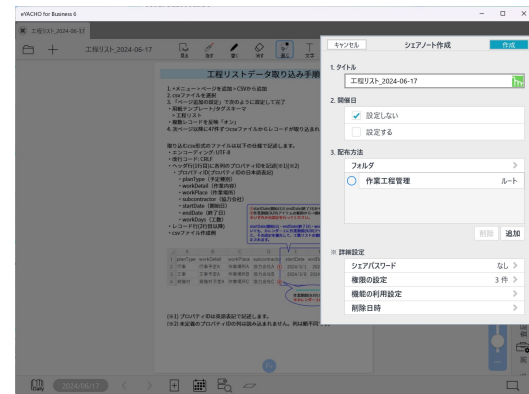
eYACHO for Business 6

工程リスト_2024-06-17

工程リスト_2024-06-17

工程リストデータ取り込み手順

1.+メニューページを追加＞CSVから追加
2.csvファイルを選択
3.「ページ追加の設定」で次のように設定して完了
・用紙テンプレート/タグスキーマ
・工程リスト
・複数レコードを反映「オン」
4.次ページ以降に4件ずつcsvファイルからレコードが読み込まれ

取り込むcsv形式のファイルは以下の仕様で記述します。
・エンコーディング:UTF-8
・改行コード:CRLF
・ヘッダ行(1行目)に各列のプロパティIDを記述(※1)(※2)
・プロパティID(プロパティIDの日本語表記)
・planType (予定種別)
・workDetail (作業内容)
・workPlace (作業場所)
・subcontractor (協力会社)
・startDate (開始日)
・endDate (終了日)
・workDays (工数)
・レコード行(2行目以降)
・csvファイル作成例

(※1) プロパティIDは英語表記で記述します。
(※2) 未定義のプロパティIDの列は読み込まれません。

2024/06/17

キャンセル
シェアノート作成
作成
1. タイトル
工程リスト_2024-06-17
2. 開催日
設定しない
設定する
3. 配布方法
フォルダ
作業工程管理
ルート
削除
追加
※ 詳細設定
シェアパスワード
なし
権限の設定
3 件
機能の利用設定
削除日時